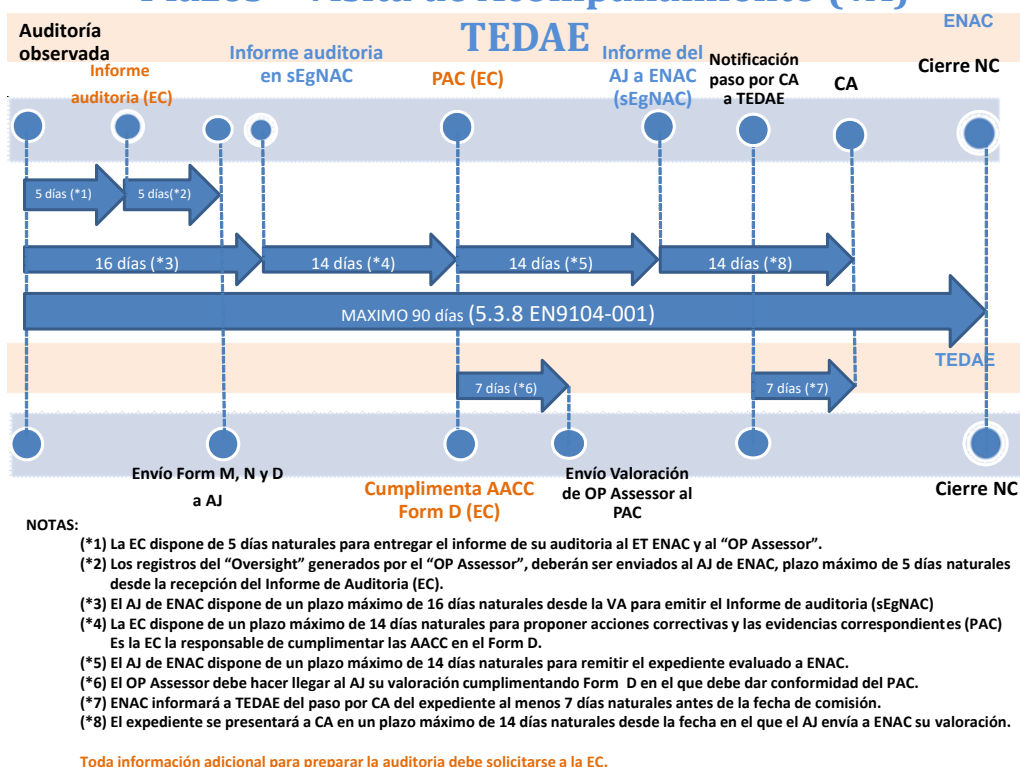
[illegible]

TEDAE

ENAC

Auditoría observada

Informe auditoria (EC)

Informe auditoria en sEgNAC

PAC (EC)

Informe del AJ a ENAC (sEgNAC)

Notificación paso por CA a TEDAE

CA

Cierre NC

5 días (*1)

5 días(*2)

16 días (*3)

14 días (*4)

14 días (*5)

14 días (*8)

MAXIMO 90 días (5.3.8 EN9104-001)

TEDAE

7 días (*6)

7 días (*7)

Envío Form M, N y D a AJ

Cumplimenta AACC Form D (EC)

Envío Valoración de OP Assessor al PAC

Cierre NC

NOTAS:

(*1) La EC dispone de 5 días naturales para entregar el informe de su auditoria al ET ENAC y al "OP Assessor".
(*2) Los registros del "Oversight" generados por el "OP Assessor", deberán ser enviados al AJ de ENAC, plazo máximo de 5 días naturales desde la recepción del Informe de Auditoria (EC).
(*3) El AJ de ENAC dispone de un plazo máximo de 16 días naturales desde la VA para emitir el Informe de auditoria (sEgNAC)
(*4) La EC dispone de un plazo máximo de 14 días naturales para proponer acciones correctivas y las evidencias correspondientes (PAC) Es la EC la responsable de cumplimentar las AACC en el Form D.
(*5) El AJ de ENAC dispone de un plazo máximo de 14 días naturales para remitir el expediente evaluado a ENAC.
(*6) El OP Assessor debe hacer llegar al AJ su valoración cumplimentando Form D en el que debe dar conformidad del PAC.
(*7) ENAC informará a TEDAE del paso por CA del expediente al menos 7 días naturales antes de la fecha de comisión.
(*8) El expediente se presentará a CA en un plazo máximo de 14 días naturales desde la fecha en el que el AJ envía a ENAC su valoración.

Toda información adicional para preparar la auditoria debe solicitarse a la EC.